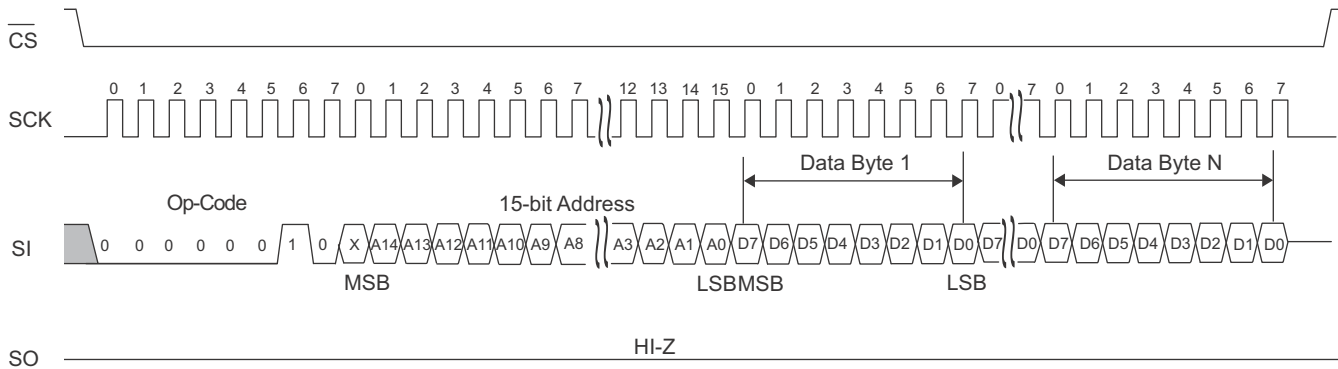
$\overline{CS}$

SCK

0 1 2 3 4 5 6 7 0 1 2 3 4 5 6 7 12 13 14 15 0 1 2 3 4 5 6 7 0 7 0 1 2 3 4 5 6 7

Data Byte 1

Data Byte N

Op-Code

15-bit Address

SI

0 0 0 0 0 0 1 0 X A14 A13 A12 A11 A10 A9 A8 A3 A2 A1 A0 D7 D6 D5 D4 D3 D2 D1 D0 D7 D0 D7 D6 D5 D4 D3 D2 D1 D0

MSB

LSBMSB

LSB

SO

HI-Z